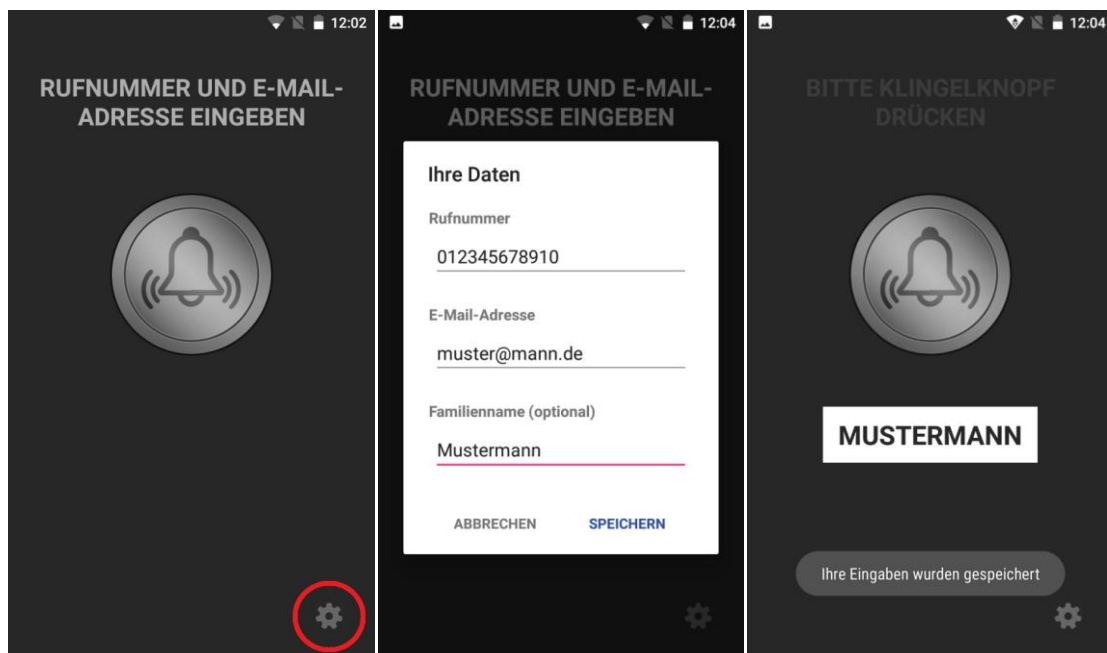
12:02

RUFNUMMER UND E-MAIL-ADRESSE EINGEBEN

12:04

RUFNUMMER UND E-MAIL-ADRESSE EINGEBEN

Ihre Daten

Rufnummer

012345678910

E-Mail-Adresse

muster@mann.de

Familienname (optional)

Mustermann

ABBRECHEN SPEICHERN

12:04

BITTE KLINGELKNOPF DRÜCKEN

MUSTERMANN

Ihre Eingaben wurden gespeichert